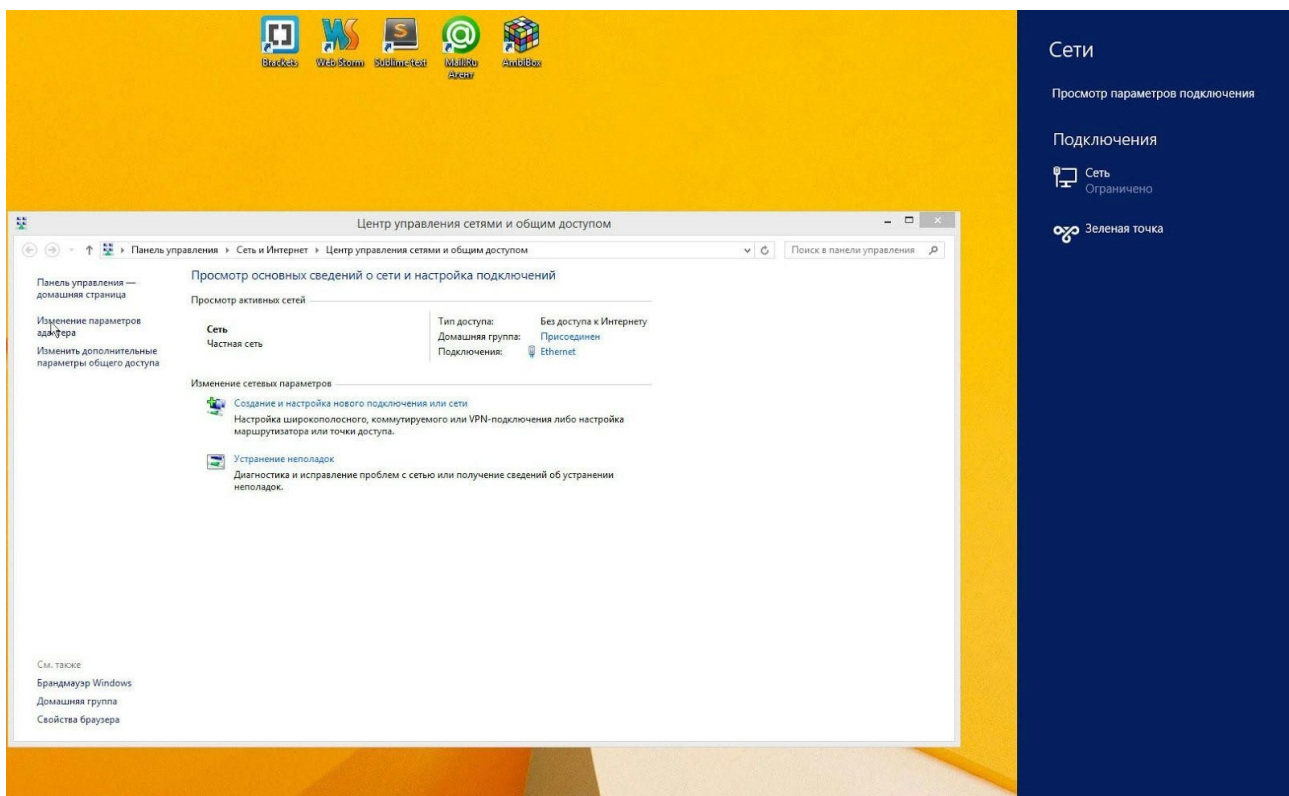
Brackets
WebStorm
Sublime text
Mail.Ru Агент
AmbiBox

Центр управления сетями и общим доступом

Панель управления ▸ Сеть и Интернет ▸ Центр управления сетями и общим доступом

Поиск в панели управления

Панель управления — домашняя страница

Изменение параметров адаптера

Изменить дополнительные параметры общего доступа

Просмотр основных сведений о сети и настройка подключений

Просмотр активных сетей

Сеть
Частная сеть

| Тип доступа: | Без доступа к Интернету |
|---|---|
| Домашняя группа: | Присоединен |
| Подключения: | Ethernet |

Изменение сетевых параметров

Создание и настройка нового подключения или сети
Настройка широкополосного, коммутируемого или VPN-подключения либо настройка маршрутизатора или точки доступа.

Устранение неполадок
Диагностика и исправление проблем с сетью или получение сведений об устранении неполадок.

См. также
Брандмауэр Windows
Домашняя группа
Свойства браузера

Сети

Просмотр параметров подключения

Подключения

Сеть
Ограничено

Зеленая точка